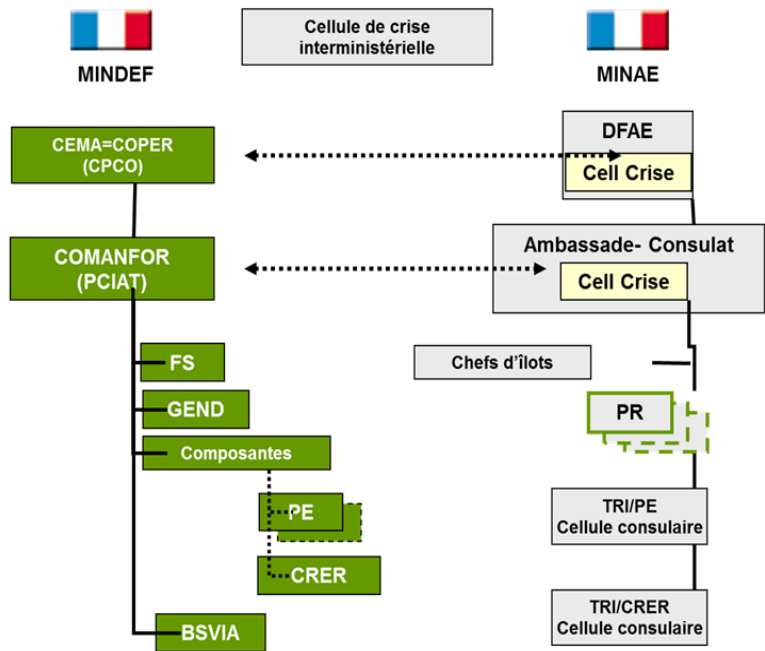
MINDEF

Cellule de crise interministérielle

MINAE

CEMA=COPER (CPCO)

DFAE

Cell Crise

COMANFOR (PCIAT)

Ambassade- Consulat

Cell Crise

FS

Chefs d'îlots

GEND

PR

Composantes

PE

TRI/PE Cellule consulaire

CRER

BSVIA

TRI/CRER Cellule consulaire